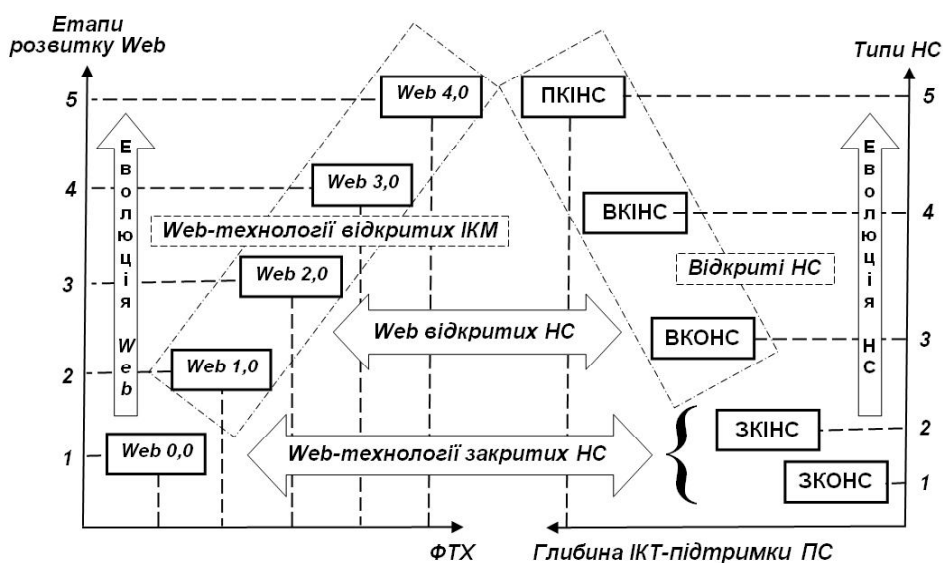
Етапи розвитку Web

Типи НС

5
4
3
2
1

Еволюція Web

Web 4,0
Web 3,0
Web 2,0
Web 1,0
Web 0,0

Web-технології відкритих ІКМ

ПКІНС
ВКІНС
ВКОНС
ЗКІНС
ЗКОНС

Відкриті НС

Web відкритих НС

Web-технології закритих НС

Еволюція НС

5
4
3
2
1

ФТХ

Глибина ІКТ-підтримки ПС